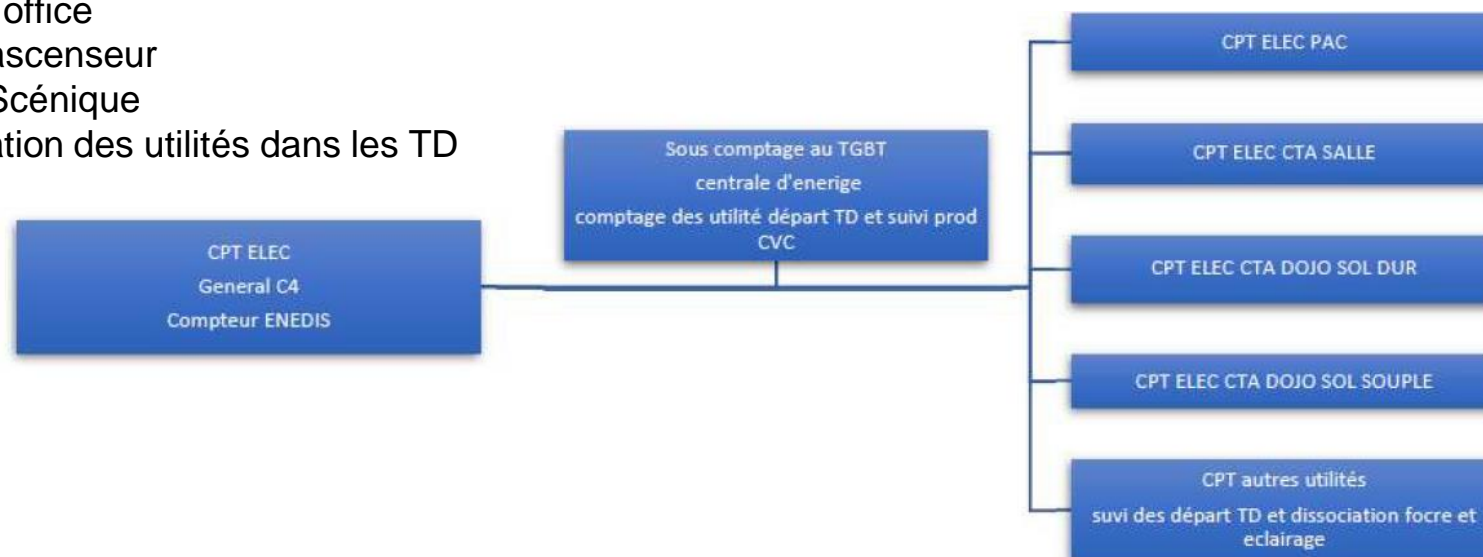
office
ascenseur
Scénique
ation des utilités dans les TD

CPT ELEC
General C4
Compteur ENEDIS

Sous comptage au TGBT
centrale d'enerige
comptage des utilité départ TD et suivi prod CVC

CPT ELEC PAC

CPT ELEC CTA SALLE

CPT ELEC CTA DOJO SOL DUR

CPT ELEC CTA DOJO SOL SOUPLE

CPT autres utilités
suvi des départ TD et dissociation focre et eclairage